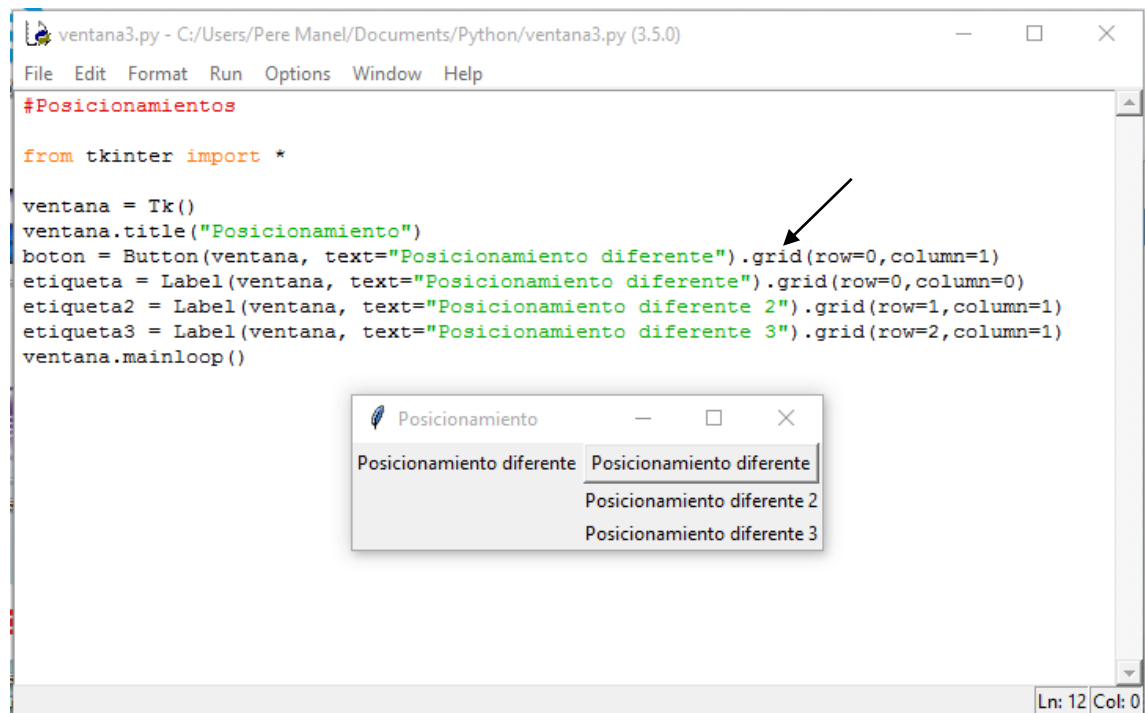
ventana3.py - C:/Users/Pere Manel/Documents/Python/ventana3.py (3.5.0)

File Edit Format Run Options Window Help

#Posicionamientos

from tkinter import *

ventana = Tk()
ventana.title("Posicionamiento")
boton = Button(ventana, text="Posicionamiento diferente").grid(row=0,column=1)
etiqueta = Label(ventana, text="Posicionamiento diferente").grid(row=0,column=0)
etiqueta2 = Label(ventana, text="Posicionamiento diferente 2").grid(row=1,column=1)
etiqueta3 = Label(ventana, text="Posicionamiento diferente 3").grid(row=2,column=1)
ventana.mainloop()

Posicionamiento

Posicionamiento diferente
Posicionamiento diferente
Posicionamiento diferente 2
Posicionamiento diferente 3

Ln: 12 Col: 0